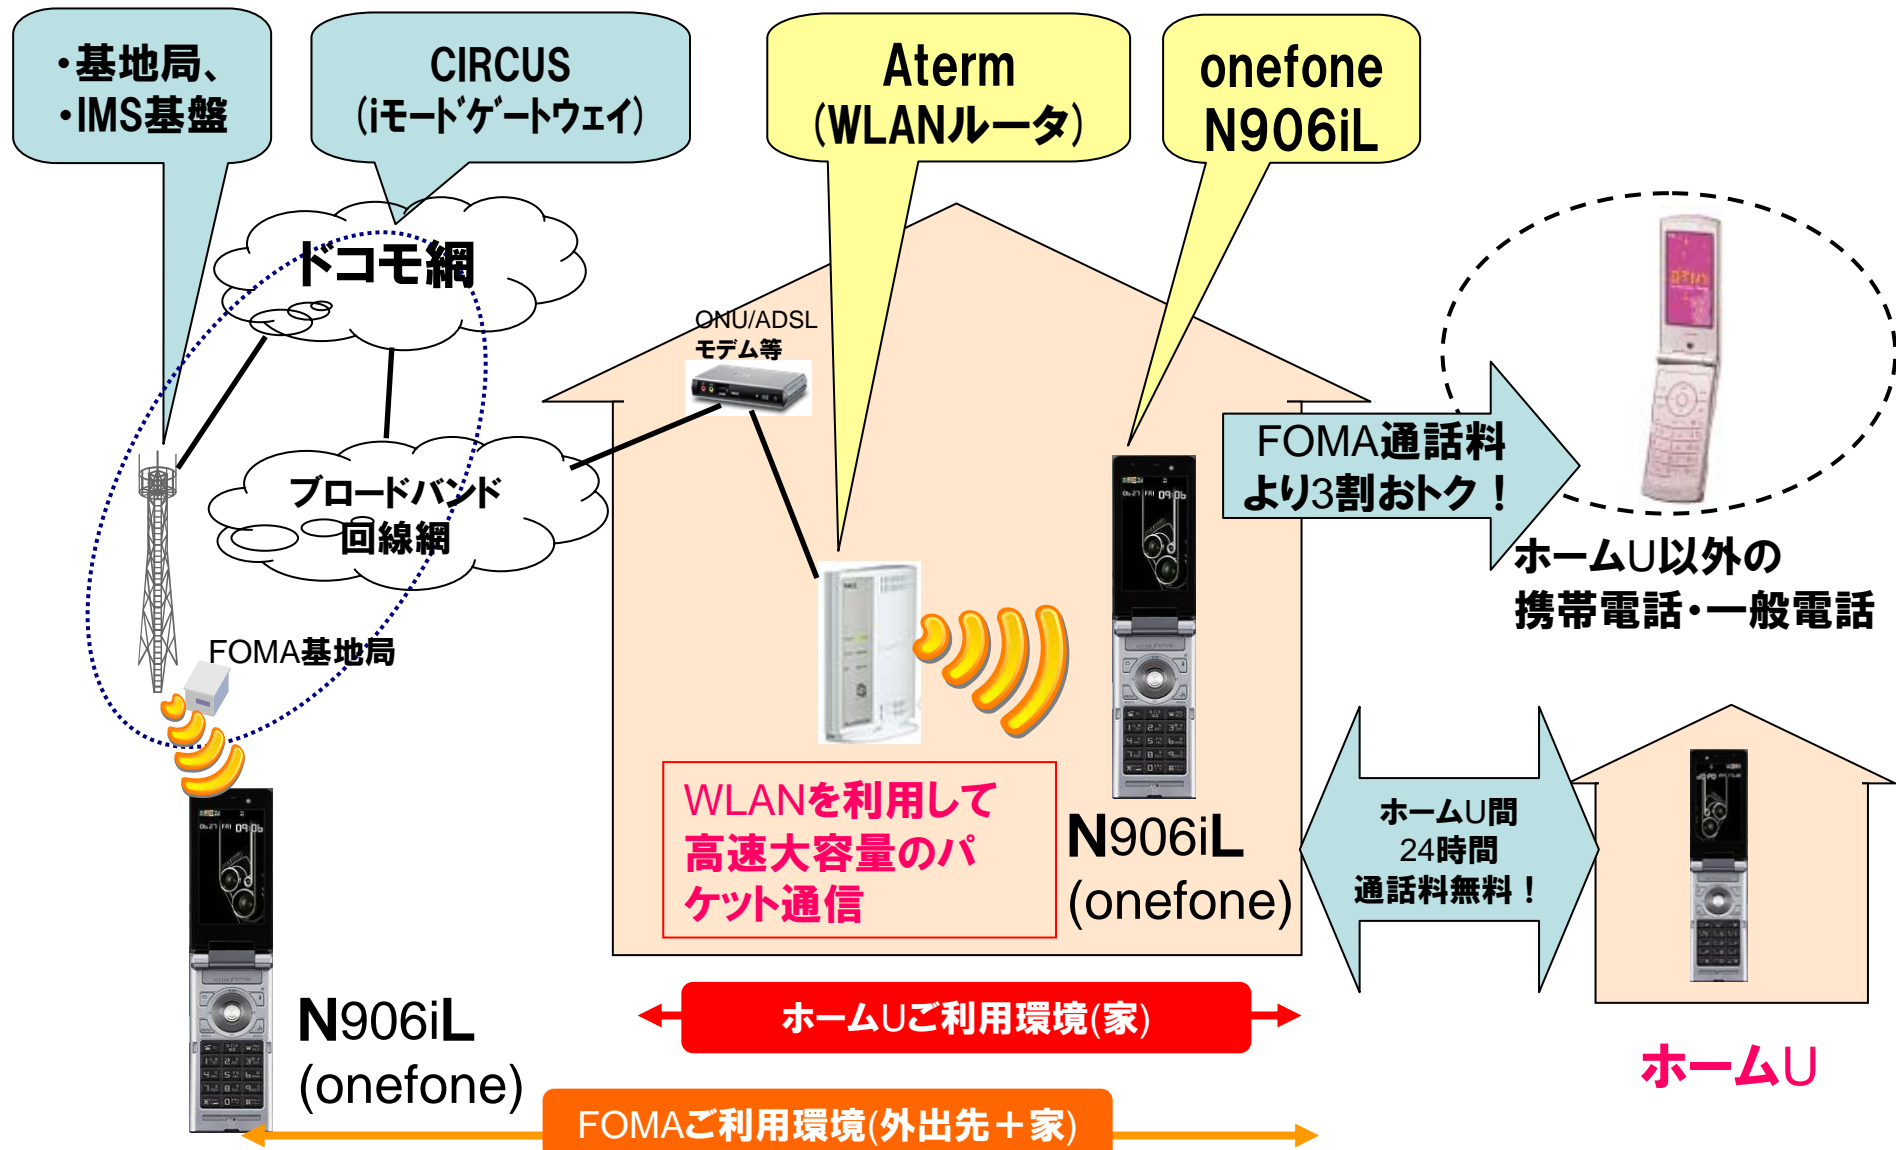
・基地局、
・IMS基盤

CIRCUS
(iモードゲートウェイ)

Aterm
(WLANルータ)

onefone
N906iL

ドコモ網

ONU/ADSL
モデム等

ブロードバンド
回線網

FOMA基地局

FOMA通話料
より3割おトク！

ホームU以外の
携帯電話・一般電話

WLANを利用して
高速大容量のパケット通信

N906iL
(onefone)

ホームU間
24時間
通話料無料！

N906iL
(onefone)

ホームUご利用環境(家)

ホームU

FOMAご利用環境(外出先＋家)